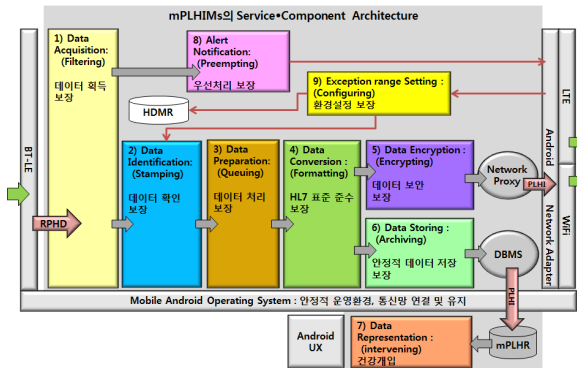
mPLHIMs의 Service•Component Architecture

BT-LE

RPHD

1) Data Acquisition: (Filtering)
데이터 획득 보장

8) Alert Notification: (Preempting)
우선처리 보장

9) Exception range Setting : (Configuring)
환경설정 보장

HDMR

2) Data Identification: (Stamping)
데이터 확인 보장

3) Data Preparation: (Queuing)
데이터 처리 보장

4) Data Conversion : (Formatting)
HL7 표준 준수 보장

5) Data Encryption : (Encrypting)
데이터 보안 보장

6) Data Storing : (Archiving)
안정적 데이터 저장 보장

Network Proxy

PLHI

DBMS

LTE

Android

WiFi

Network Adapter

Mobile Android Operating System : 안정적 운영환경, 통신망 연결 및 유지

PLHI

Android UX

7) Data Representation : (intervening)
건강개입

mPLHR